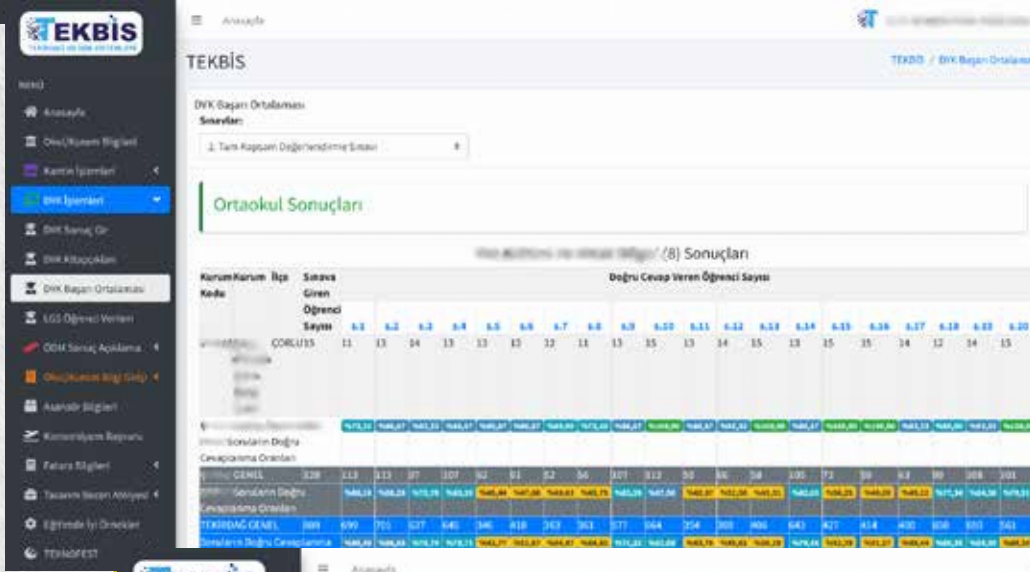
TEKBİS

MENÜ

Anasayfa

Okul/Kurum Bilgileri

Kantin İşlemleri

DYK İşlemleri

DYK Sonuç Gir

DYK Kitapçıkları

DYK Başarı Ortalaması

LGS Öğrenci Verileri

ÖDM Sonuç Açıklama

Okul/Kurum Bilgi Girişi

Asansör Bilgileri

Konumlayım Raporu

Fatura Bilgileri

Tasarım Beceri Atölyesi

Eğitimde İyi Örnekler

TEKNOFEST

≡ Anasayfa

TEKBİS

TEKBİS / DYK Başarı Ortalaması

DYK Başarı Ortalaması

Sınavlar:

2. Tam Kapsam Değerlendirme Sınavı

Ortaokul Sonuçları

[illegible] (8) Sonuçları

| Kurum Kodu | Kurum | İlçe | Sınava Giren Öğrenci Sayısı | Doğru Cevap Veren Öğrenci Sayısı |
|---|---|---|---|---|
| | | | | 6.1 6.2 6.3 6.4 6.5 6.6 6.7 6.8 6.9 6.10 6.11 6.12 6.13 6.14 6.15 6.16 6.17 6.18 6.19 6.20 |
| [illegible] | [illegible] | ÇORLU | 15 | 11 13 14 13 13 13 12 13 13 15 13 14 15 13 15 15 14 12 14 15 |
| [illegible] Soruların Doğru Cevaplanma Oranları | | | | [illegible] |
| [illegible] GENEL | | | 328 | 113 113 97 107 92 91 92 96 101 113 90 96 98 105 73 59 63 99 108 101 |
| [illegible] Soruların Doğru Cevaplanma Oranları | | | | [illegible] |
| TEKİRDAĞ GENEL | | | 869 | 699 701 627 640 346 418 363 361 577 564 354 369 406 643 427 414 400 608 610 561 |
| Soruların Doğru Cevaplanma | | | | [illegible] |

≡ Anasayfa